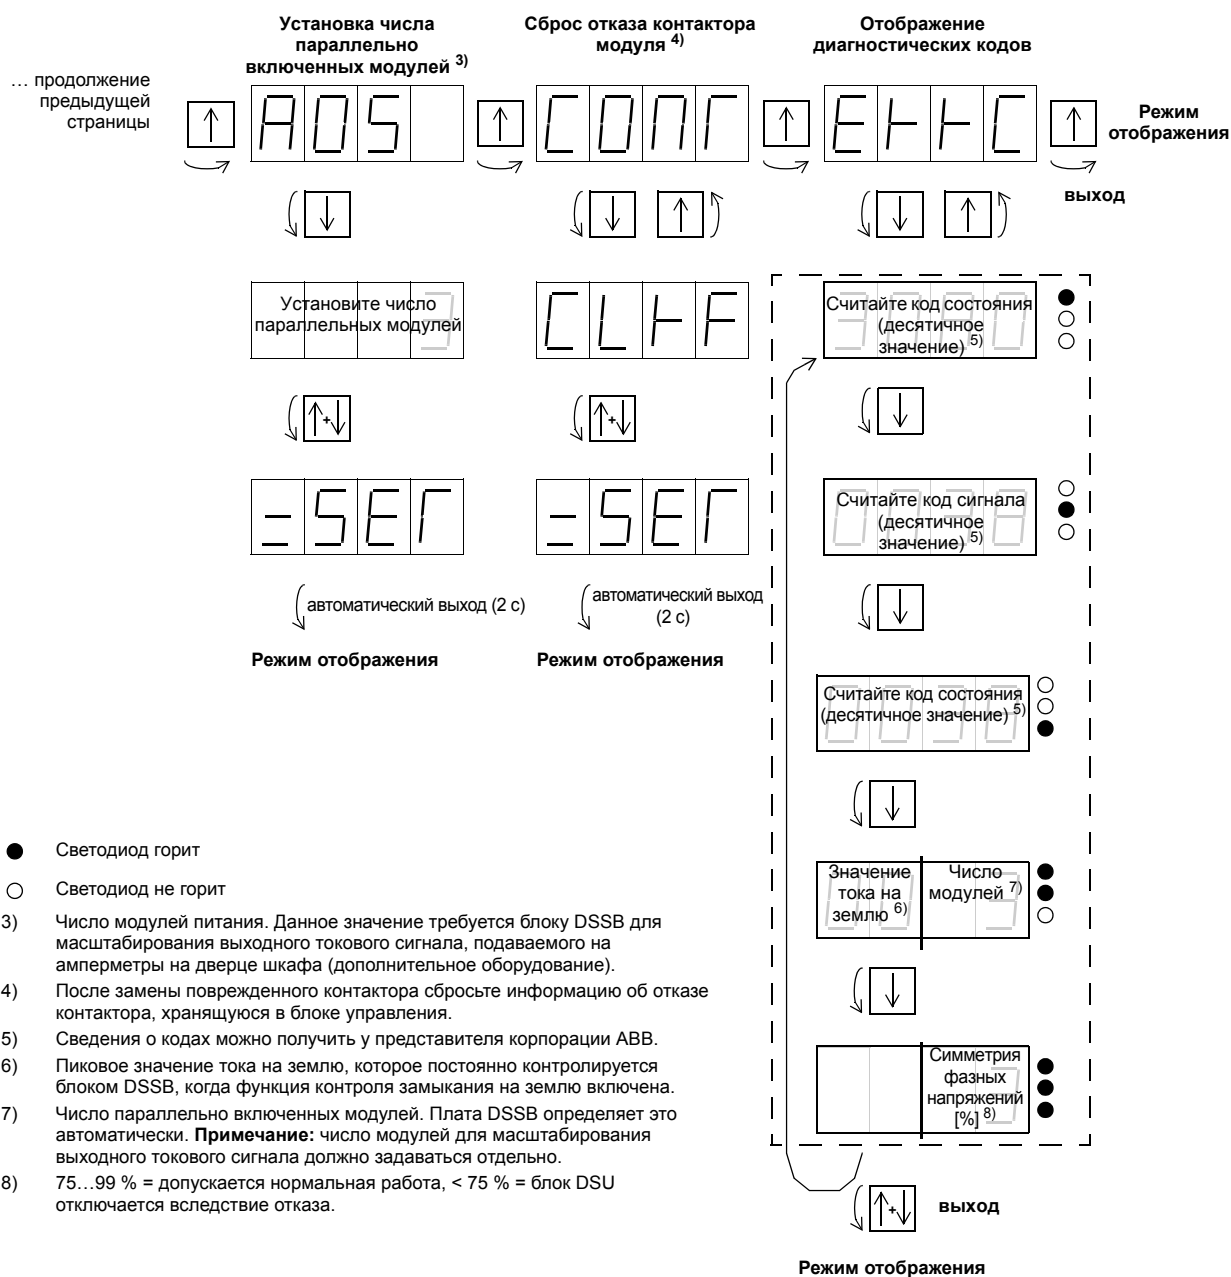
Установка числа параллельно включенных модулей $^{3)}$

Сброс отказа контактора модуля $^{4)}$

Отображение диагностических кодов

… продолжение предыдущей страницы

↑ ADS ↑ CONT ↑ ETTC ↑

Режим отображения

выход

↓

↓ ↑

↓ ↑

Установите число параллельных модулей

CLTF

Считайте код состояния (десятичное значение) $^{5)}$

↑+↓

↑+↓

↓

-SET

-SET

Считайте код сигнала (десятичное значение) $^{5)}$

автоматический выход (2 с)

автоматический выход (2 с)

↓

Режим отображения

Режим отображения

Считайте код состояния (десятичное значение) $^{5)}$

↓

Значение тока на землю $^{6)}$

Число модулей $^{7)}$

↓

Симметрия фазных напряжений [%] $^{8)}$

↑+↓

выход

Режим отображения

Светодиод горит

Светодиод не горит

3) Число модулей питания. Данное значение требуется блоку DSSB для масштабирования выходного токового сигнала, подаваемого на амперметры на дверце шкафа (дополнительное оборудование).

4) После замены поврежденного контактора сбросьте информацию об отказе контактора, хранящуюся в блоке управления.

5) Сведения о кодах можно получить у представителя корпорации ABB.

6) Пиковое значение тока на землю, которое постоянно контролируется блоком DSSB, когда функция контроля замыкания на землю включена.

7) Число параллельно включенных модулей. Плата DSSB определяет это автоматически. **Примечание:** число модулей для масштабирования выходного токового сигнала должно задаваться отдельно.

8) 75…99 % = допускается нормальная работа, < 75 % = блок DSU отключается вследствие отказа.